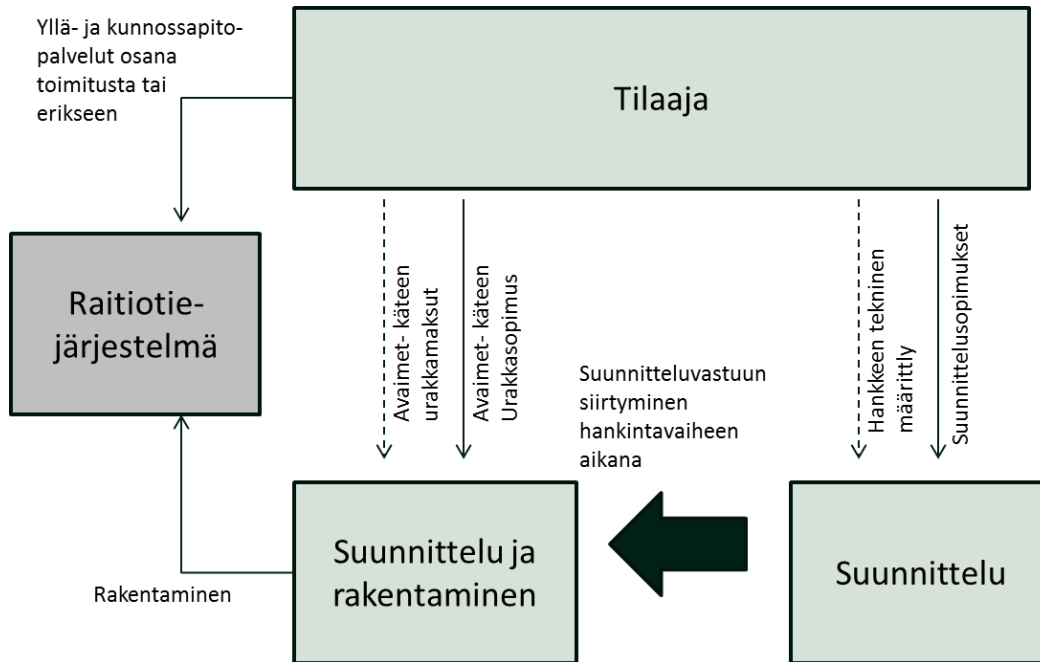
Yllä- ja kunnossapitopalvelut osana toimitusta tai erikseen

Tilaaja

Raitiotiejärjestelmä

Avaimet- käteen urakkamaksut

Avaimet- käteen Urakkasopimus

Hankkeen tekninen määrittly

Suunnittelusopimukset

Suunnitteluvastuun siirtyminen hankintavaiheen aikana

Rakentaminen

Suunnittelu ja rakentaminen

Suunnittelu